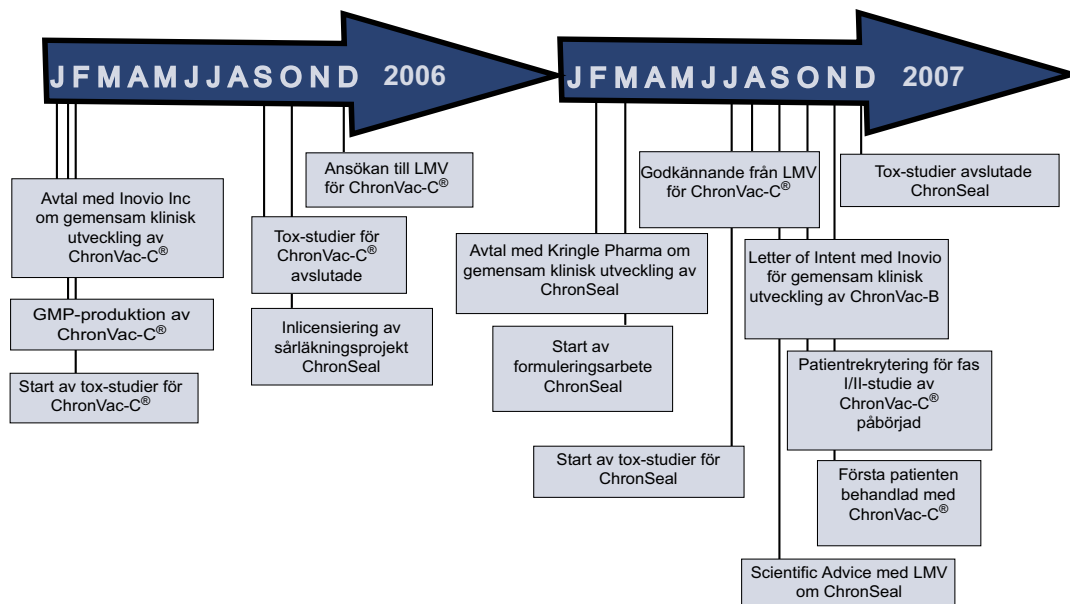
J F M A M J J A S O N D 2006

J F M A M J J A S O N D 2007

Ansökan till LMV för ChronVac-C®

Avtal med Inovio Inc om gemensam klinisk utveckling av ChronVac-C®

Tox-studier för ChronVac-C® avslutade

GMP-produktion av ChronVac-C®

Inlicensiering av sårläkningsprojekt ChronSeal

Start av tox-studier för ChronVac-C®

Godkännande från LMV för ChronVac-C®

Tox-studier avslutade ChronSeal

Avtal med Kringle Pharma om gemensam klinisk utveckling av ChronSeal

Letter of Intent med Inovio för gemensam klinisk utveckling av ChronVac-B

Start av formuleringsarbete ChronSeal

Patientrekrytering för fas I/II-studie av ChronVac-C® påbörjad

Start av tox-studier för ChronSeal

Första patienten behandlad med ChronVac-C®

Scientific Advice med LMV om ChronSeal